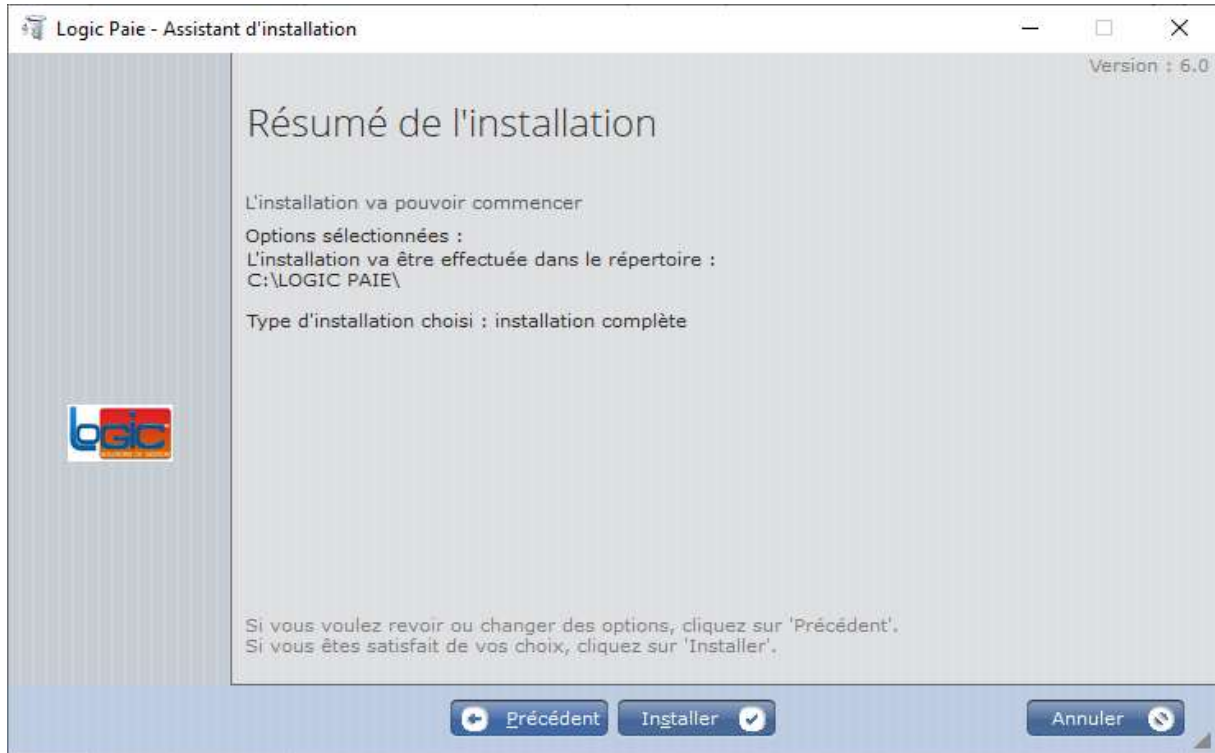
Logic Paie - Assistant d'installation

Version : 6.0

Résumé de l'installation

L'installation va pouvoir commencer

Options sélectionnées :
L'installation va être effectuée dans le répertoire :
C:\LOGIC PAIE\

Type d'installation choisi : installation complète

logic

Si vous voulez revoir ou changer des options, cliquez sur 'Précédent'.
Si vous êtes satisfait de vos choix, cliquez sur 'Installer'.

Précédent Installer Annuler